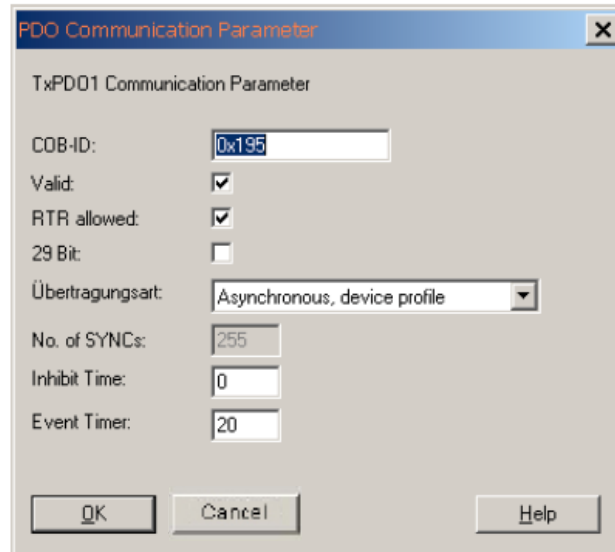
PDO Communication Parameter

TxPDO1 Communication Parameter

COB-ID: 0x195

Valid:

RTR allowed:

29 Bit:

Übertragungsart: Asynchronous, device profile

No. of SYNCs: 255

Inhibit Time: 0

Event Timer: 20

OK Cancel Help